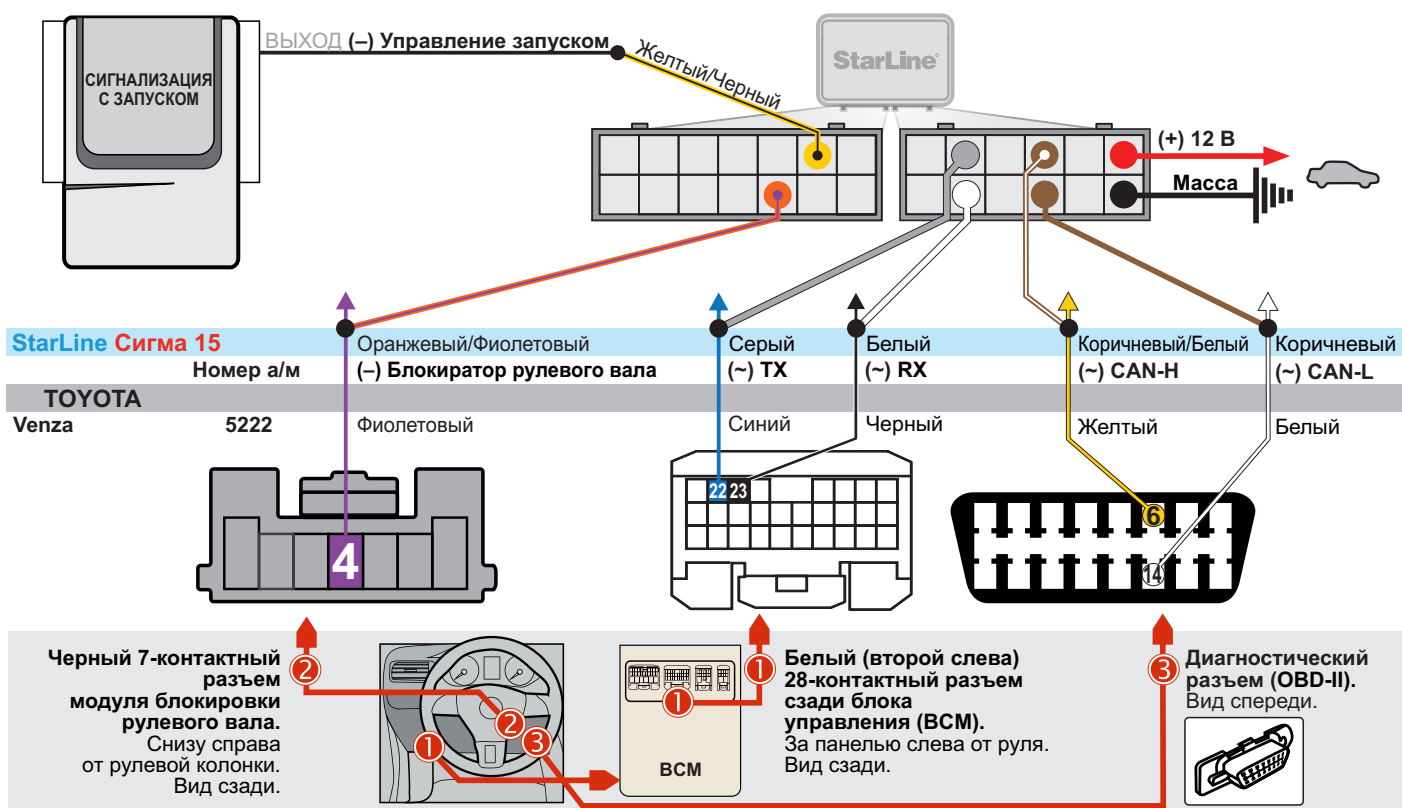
СИГНАЛИЗАЦИЯ С ЗАПУСКОМ

ВЫХОД (–) Управление запуском

Желтый/Черный

StarLine

(+) 12 В

Масса

StarLine Сигма 15

Номер а/м

TOYOTA

Venza

5222

Оранжевый/Фиолетовый
(–) Блокиратор рулевого вала
Фиолетовый

Серый
(~) TX
Синий

Белый
(~) RX
Черный

Коричневый/Белый
(~) CAN-H
Желтый

Коричневый
(~) CAN-L
Белый

4

22 23

6

14

2
Черный 7-контактный разъем модуля блокировки рулевого вала. Снизу справа от рулевой колонки. Вид сзади.

1
Белый (второй слева) 28-контактный разъем сзади блока управления (BCM). За панелью слева от руля. Вид сзади.

3
Диагностический разъем (OBD-II). Вид спереди.

1 2 3

1

BCM